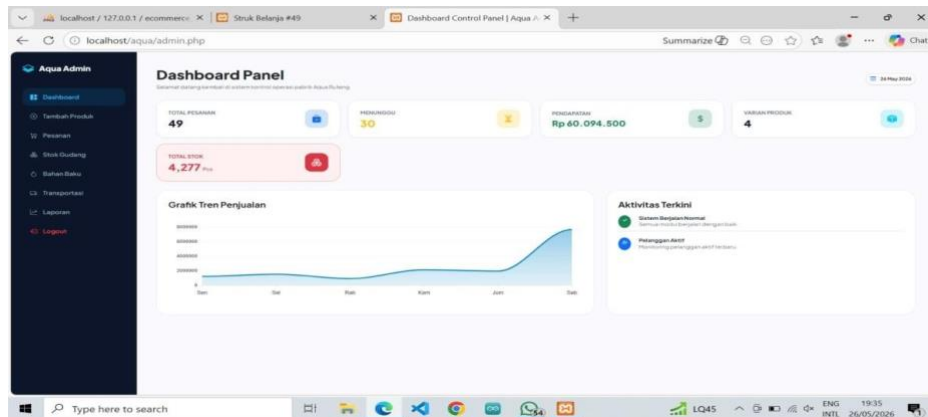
localhost / 127.0.0.1 / ecommerce × Struk Belanja #49 × Dashboard Control Panel | Aqua A × +

localhost/aqua/admin.php

Summarize

Chat

Aqua Admin

Dashboard
Tambah Produk
Pesanan
Stok Gudang
Bahan Baku
Transportasi
Laporan
Logout

Dashboard Panel
Selamat datang kembali di sistem kontrol operasi pabrik Aqua Syifang

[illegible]

TOTAL PESANAN
49

MENUNGGU
30

PENDAPATAN
Rp 60.094.500

VARIAN PRODUK
4

TOTAL STOK
4,277 Pcs

Grafik Tren Penjualan

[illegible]
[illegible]
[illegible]
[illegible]
0

Sen Sel Rab Kam Jum Sab

Aktivitas Terkini

Sistem Berjalan Normal
Semua modul berjalan dengan baik

Pelanggan Aktif
Memonitoring pelanggan aktif terbaru

Type here to search

LQ45

ENG INTL

19:35
26/05/2026